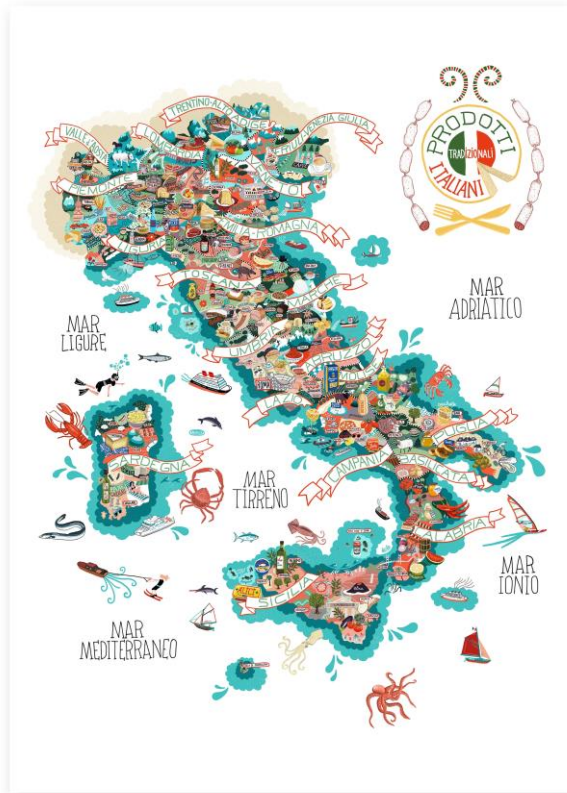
PRODOTTI
TRADIZIONALI
ITALIANI

TRENTINO-ALTO ADIGE
FRIULI-VENEZIA GIULIA
VALLE D'AOSTA
LOMBARDIA
VENETO
PIEMONTE
LIGURIA
EMILIA-ROMAGNA
TOSCANA
MARCHE
UMBRIA
ABRUZZO
MOLISE
LAZIO
PUGLIA
CAMPANIA
BASILICATA
CALABRIA
SARDEGNA
SICILIA

MAR LIGURE
MAR ADRIATICO
MAR TIRRENO
MAR IONIO
MAR MEDITERRANEO